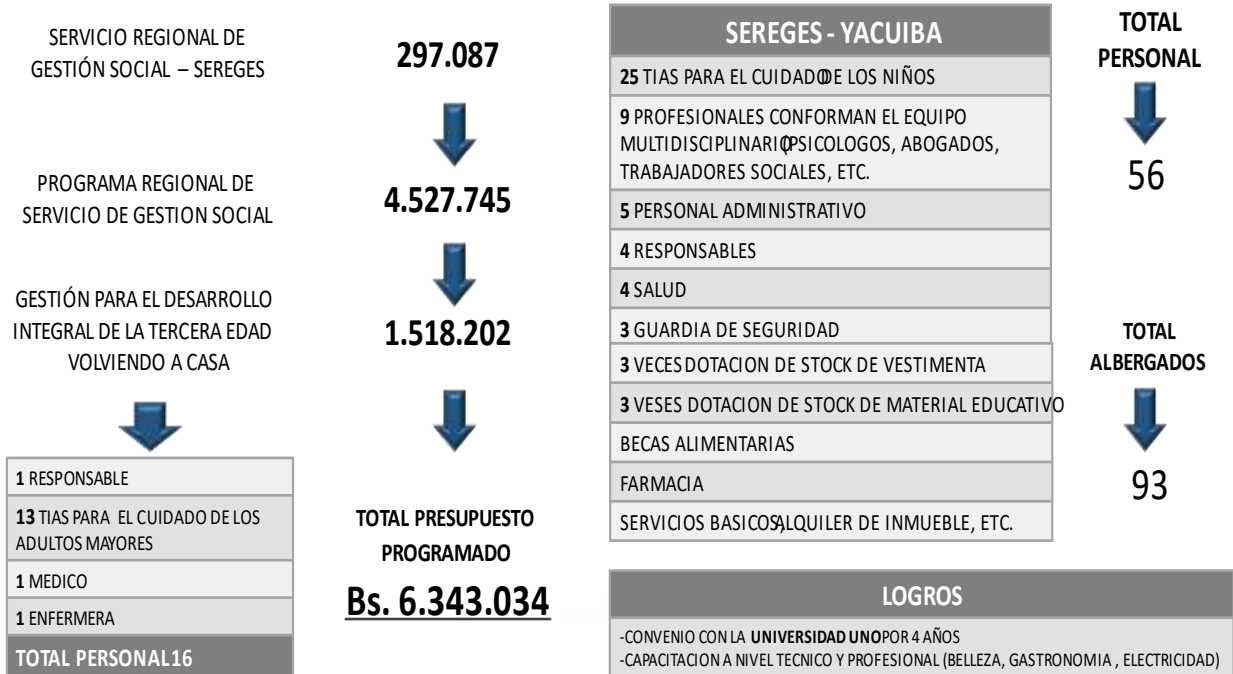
SERVICIO REGIONAL DE GESTIÓN SOCIAL – SEREGES

297.087

PROGRAMA REGIONAL DE SERVICIO DE GESTION SOCIAL

4.527.745

GESTIÓN PARA EL DESARROLLO INTEGRAL DE LA TERCERA EDAD VOLVIENDO A CASA

1.518.202

| |
|---|
| 1 RESPONSABLE |
| 13 TIAS PARA EL CUIDADO DE LOS ADULTOS MAYORES |
| 1 MEDICO |
| 1 ENFERMERA |
| TOTAL PERSONAL16 |

TOTAL PRESUPUESTO PROGRAMADO

Bs. 6.343.034

| SEREGES - YACUIBA |
|---|
| 25 TIAS PARA EL CUIDADODE LOS NIÑOS |
| 9 PROFESIONALES CONFORMAN EL EQUIPO MULTIDISCIPLINARIO(PSICOLOGOS, ABOGADOS, TRABAJADORES SOCIALES, ETC. |
| 5 PERSONAL ADMINISTRATIVO |
| 4 RESPONSABLES |
| 4 SALUD |
| 3 GUARDIA DE SEGURIDAD |
| 3 VECES DOTACION DE STOCK DE VESTIMENTA |
| 3 VESES DOTACION DE STOCK DE MATERIAL EDUCATIVO |
| BECAS ALIMENTARIAS |
| FARMACIA |
| SERVICIOS BASICOS,ALQUILER DE INMUEBLE, ETC. |

TOTAL PERSONAL

56

TOTAL ALBERGADOS

93

LOGROS

-CONVENIO CON LA UNIVERSIDAD UNOPOR 4 AÑOS
-CAPACITACION A NIVEL TECNICO Y PROFESIONAL (BELLEZA, GASTRONOMIA , ELECTRICIDAD)